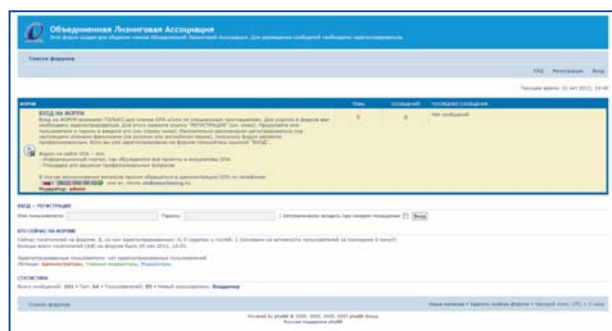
Объединенная Лизинговая Ассоциация

Этот форум создан для общения членов Объединенной Лизинговой Ассоциации. Для размещения сообщений необходимо зарегистрироваться

Список форумов

FAQ Регистрация Вход

Текущее время: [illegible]

| ФОРУМ | ТЕМЫ | СООБЩЕНИЯ | ПОСЛЕДНЕЕ СООБЩЕНИЕ |
|---|---|---|---|
| ВХОД НА ФОРУМ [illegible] Модератор: admin | 0 | 0 | Нет сообщений |

ВХОД • РЕГИСТРАЦИЯ

Имя пользователя: Пароль: | Автоматически входить при каждом посещении Вход

КТО СЕЙЧАС НА ФОРУМЕ

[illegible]

Легенда: Администраторы, Главные модераторы, Модераторы

СТАТИСТИКА

Всего сообщений: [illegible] • Тем: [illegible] • Пользователей: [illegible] • Новый пользователь: Владимир

Список форумов

Наша команда • Удалить cookies форума • Часовой пояс: UTC + 3 часа

Powered by phpBB © 2000, 2002, 2005, 2007 phpBB Group
Русская поддержка phpBB